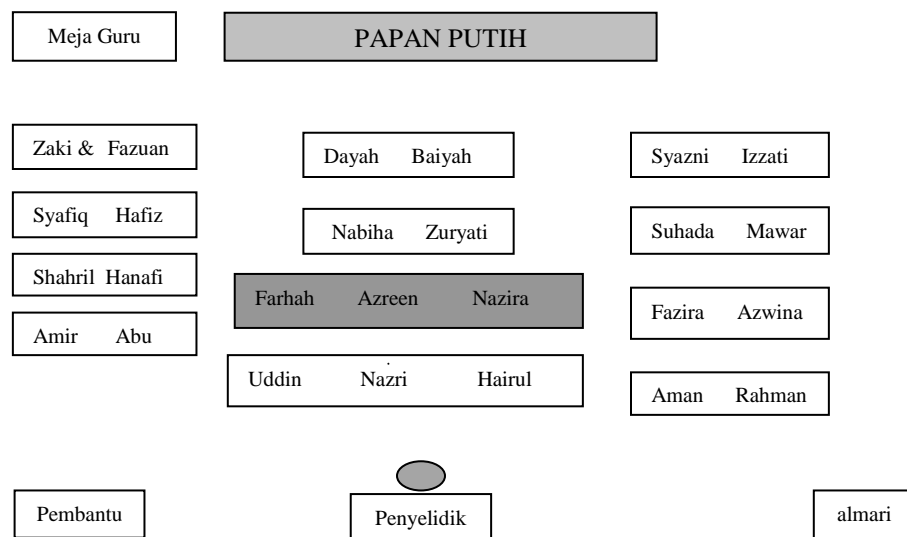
Meja Guru

PAPAN PUTIH

Zaki & Fazuan

Dayah Baiyah

Syazni Izzati

Syafiq Hafiz

Nabiha Zuryati

Suhada Mawar

Shahril Hanafi

Farhah Azreen Nazira

Fazira Azwina

Amir Abu

Uddin Nazri Hairul

Aman Rahman

Pembantu

Penyelidik

almari